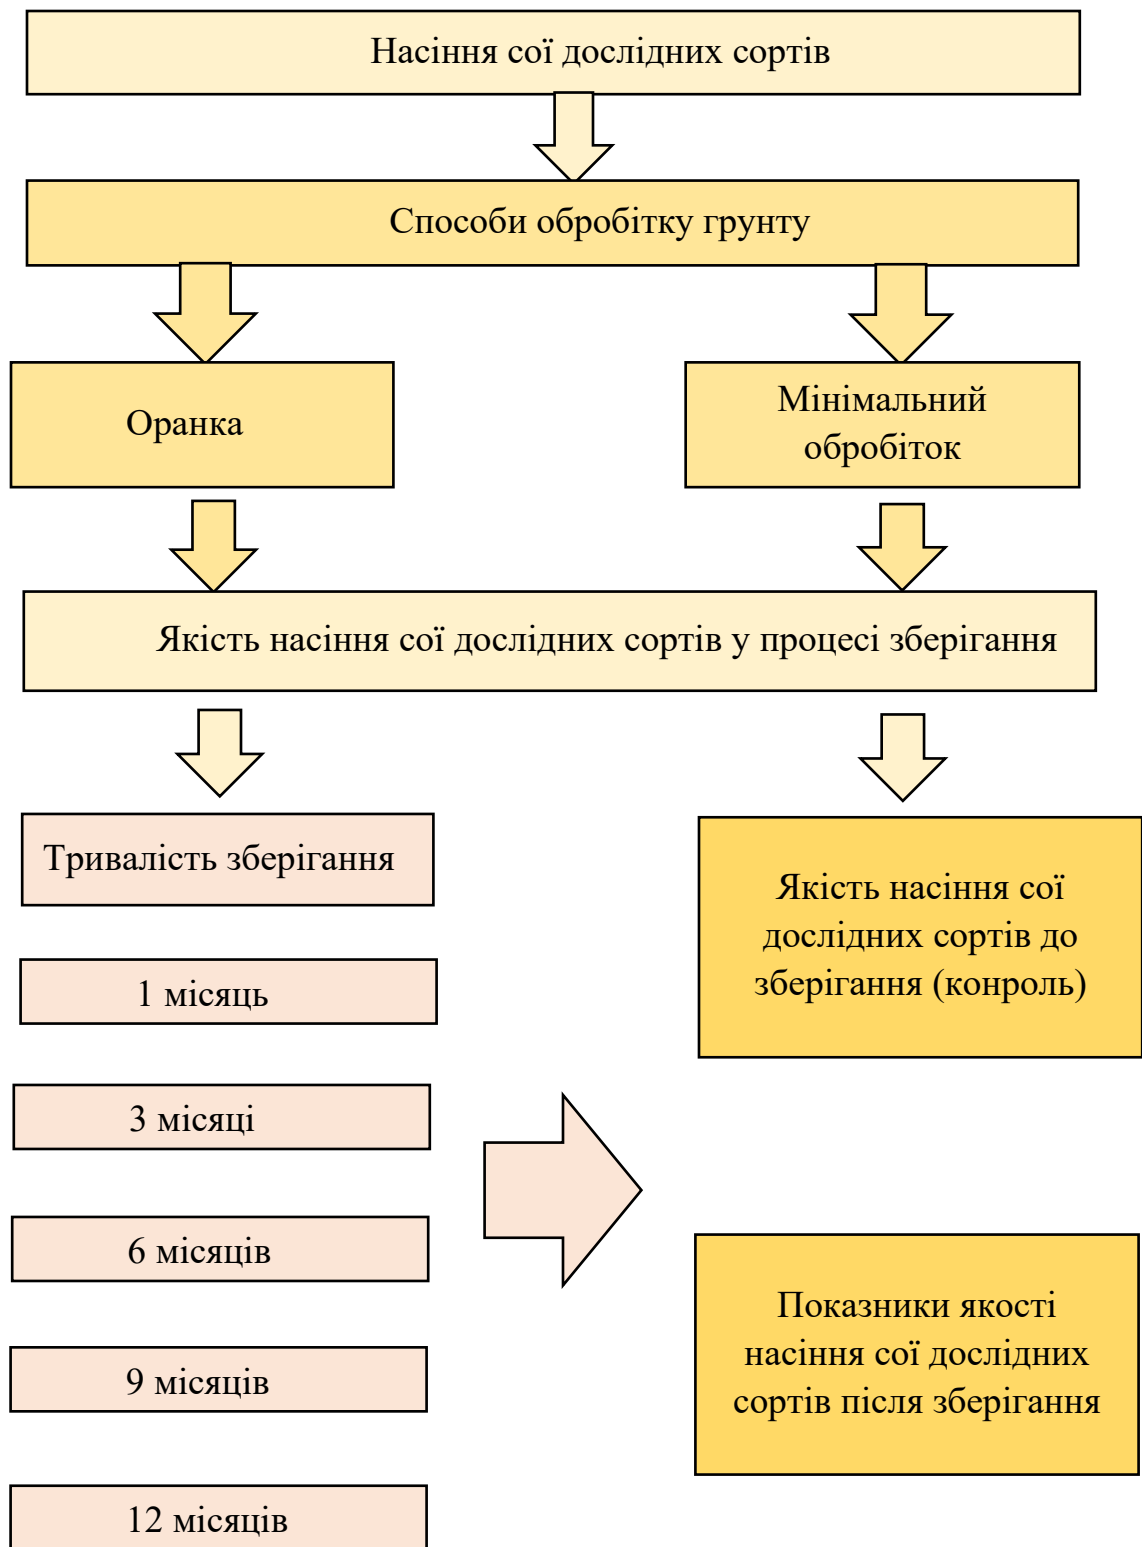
Насіння сої дослідних сортів

Способи обробітку грунту

Оранка

Мінімальний обробіток

Якість насіння сої дослідних сортів у процесі зберігання

Тривалість зберігання

1 місяць

3 місяці

6 місяців

9 місяців

12 місяців

Якість насіння сої дослідних сортів до зберігання (конроль)

Показники якості насіння сої дослідних сортів після зберігання